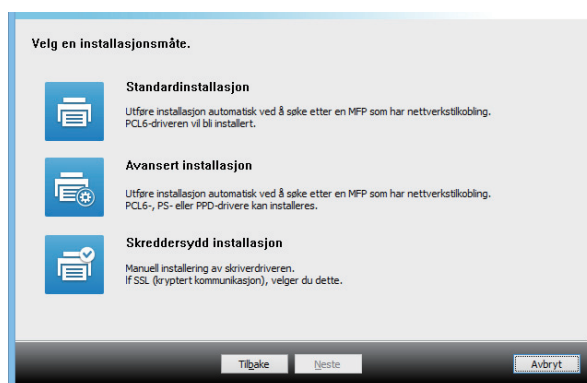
Velg en installasjonsmåte.

Standardinstallasjon

Utføre installasjon automatisk ved å søke etter en MFP som har nettverkstilkobling.
PCL6-driveren vil bli installert.

Avansert installasjon

Utføre installasjon automatisk ved å søke etter en MFP som har nettverkstilkobling.
PCL6-, PS- eller PPD-drivere kan installeres.

Skreddersydd installasjon

Manuell installering av skriverdriveren.
If SSL (kryptert kommunikasjon), velger du dette.

Tilbake Neste Avbryt